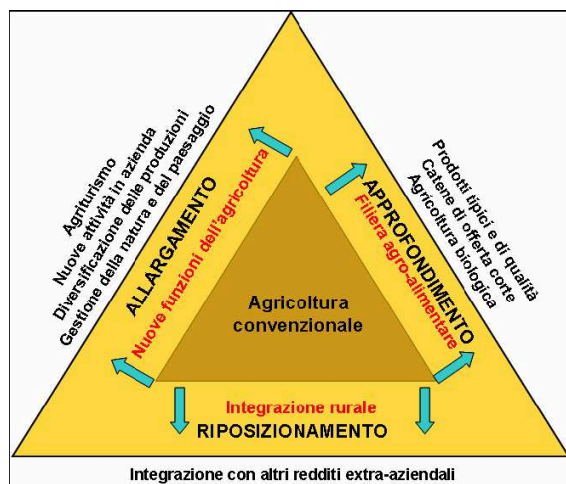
Agriturismo
Nuove attività in azienda
Diversificazione delle produzioni
Gestione della natura e del paesaggio

Prodotti tipici e di qualità
Catene di offerta corte
Agricoltura biologica

ALLARGAMENTO
Nuove funzioni dell'agricoltura

APPROFONDIMENTO
Filiera agro-alimentare

Agricoltura convenzionale

Integrazione rurale
RIPOSIZIONAMENTO

Integrazione con altri redditi extra-aziendali